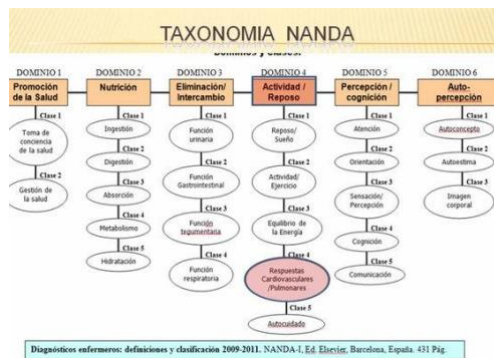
TAXONOMIA NANDA

Dominios y clases.

DOMINIO 1
Promoción de la Salud
Clase 1
Toma de conciencia de la salud
Clase 2
Gestión de la salud

DOMINIO 2
Nutrición
Clase 1
Ingestión
Clase 2
Digestión
Clase 3
Absorción
Clase 4
Metabolismo
Clase 5
Hidratación

DOMINIO 3
Eliminación/ Intercambio
Clase 1
Función urinaria
Clase 2
Función Gastrointestinal
Clase 3
Función tegumentaria
Clase 4
Función respiratoria

DOMINIO 4
Actividad / Reposo
Clase 1
Reposo/ Sueño
Clase 2
Actividad/ Ejercicio
Clase 3
Equilibrio de la Energía
Clase 4
Respuestas Cardiovasculares /Pulmonares
Clase 5
Autocuidado

DOMINIO 5
Percepción / cognición
Clase 1
Atención
Clase 2
Orientación
Clase 3
Sensación/ Percepción
Clase 4
Cognición
Clase 5
Comunicación

DOMINIO 6
Auto-percepción
Clase 1
Autoconcepto
Clase 2
Autoestima
Clase 3
Imagen corporal

Diagnósticos enfermeros: definiciones y clasificación 2009-2011. NANDA-I, Ed. Elsevier. Barcelona, España. 431 Pág.